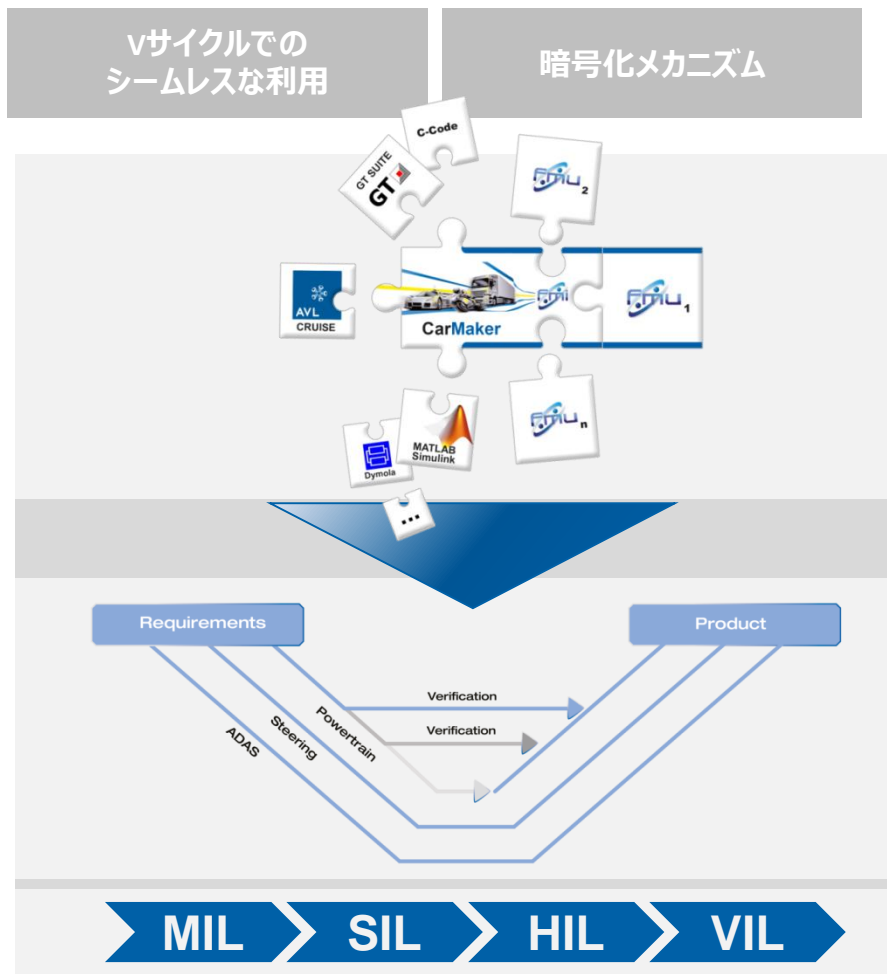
Vサイクルでの
シームレスな利用

暗号化メカニズム

C-Code

GT SUITE
GT

FMU 2

AVL
CRUISE

CarMaker

FMI

FMU 1

FMU n

MATLAB
Simulink

Dymola

...

Requirements

Product

Verification

Verification

Powertrain

Steering

ADAS

MIL

SIL

HIL

VIL